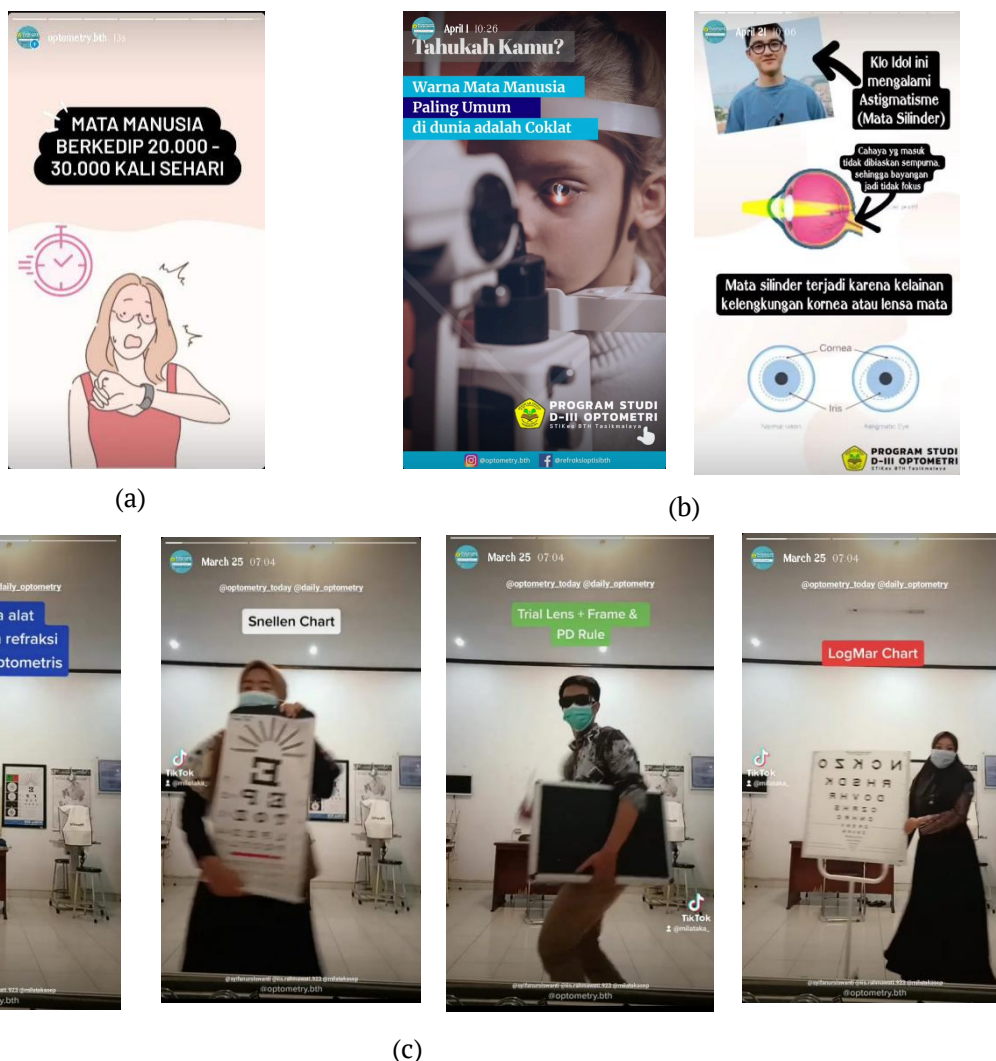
optometry.bth 13s

MATA MANUSIA BERKEDIP 20.000 - 30.000 KALI SEHARI

(a)

April 1 10:26

Tahukah Kamu?

Warna Mata Manusia Paling Umum di dunia adalah Coklat

PROGRAM STUDI D-III OPTOMETRI STIKes BTH Tasikmalaya

@optometry.bth @refraksioptisibth

April 21 10:06

Klo Idol ini mengalami Astigmatisme (Mata Silinder)

Cahaya yg masuk tidak dibiaskan sempurna, sehingga bayangan jadi tidak fokus

Mata silinder terjadi karena kelainan kelengkungan kornea atau lensa mata

Cornea

Iris

Normal vision

Astigmatic Eye

PROGRAM STUDI D-III OPTOMETRI STIKes BTH Tasikmalaya

(b)

daily_optometry

a alat
refraksi
optometris

y.bth

March 25 07:04

@optometry_today @daily_optometry

Snellen Chart

TikTok
@milataka_

@optometry.bth

March 25 07:04

@optometry_today @daily_optometry

Trial Lens + Frame & PD Rule

TikTok
@milataka_

@optometry.bth

March 25 07:04

@optometry_today @daily_optometry

LogMar Chart

TikTok
@milataka_

@optometry.bth

(c)